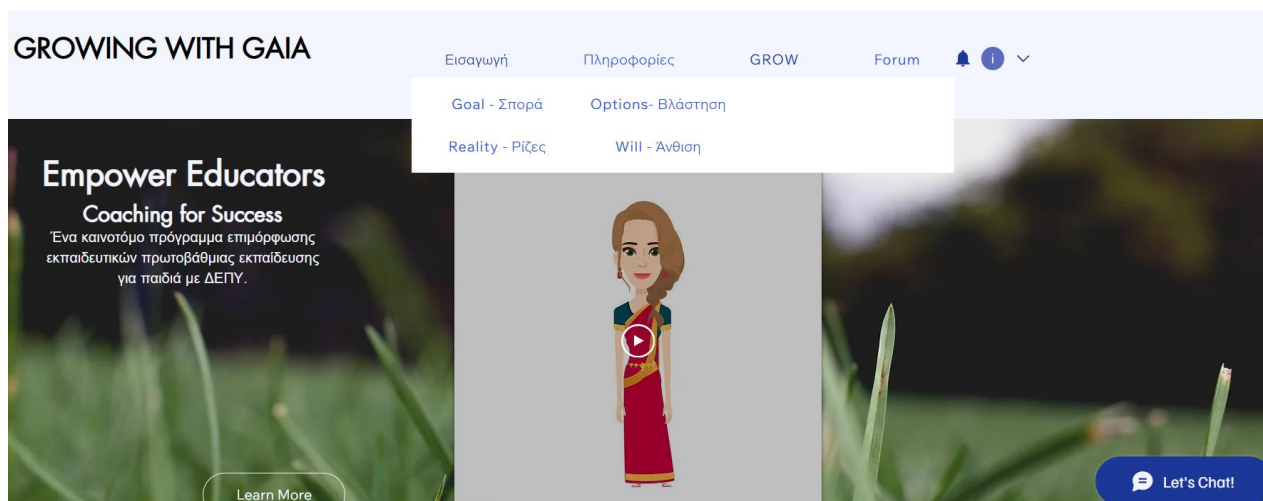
GROWING WITH GAIA

Εισαγωγή Πληροφορίες GROW Forum

Goal - Σπορά Options- Βλάστηση

Reality - Ρίζες Will - Άνθιση

Empower Educators

Coaching for Success

Ένα καινοτόμο πρόγραμμα επιμόρφωσης εκπαιδευτικών πρωτοβάθμιας εκπαίδευσης για παιδιά με ΔΕΠΥ.

Learn More

Let's Chat!